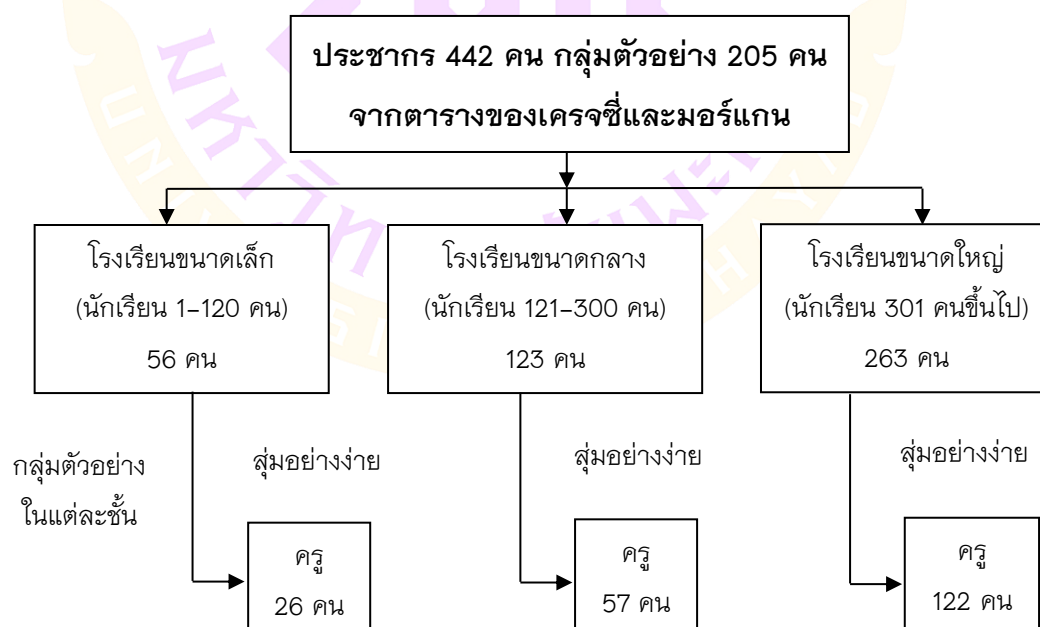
ประชากร 442 คน กลุ่มตัวอย่าง 205 คน
จากตารางของเครจซี่และมอร์แกน

โรงเรียนขนาดเล็ก
(นักเรียน 1–120 คน)
56 คน

โรงเรียนขนาดกลาง
(นักเรียน 121–300 คน)
123 คน

โรงเรียนขนาดใหญ่
(นักเรียน 301 คนขึ้นไป)
263 คน

กลุ่มตัวอย่าง
ในแต่ละชั้น

สุ่มอย่างง่าย

สุ่มอย่างง่าย

สุ่มอย่างง่าย

ครู
26 คน

ครู
57 คน

ครู
122 คน